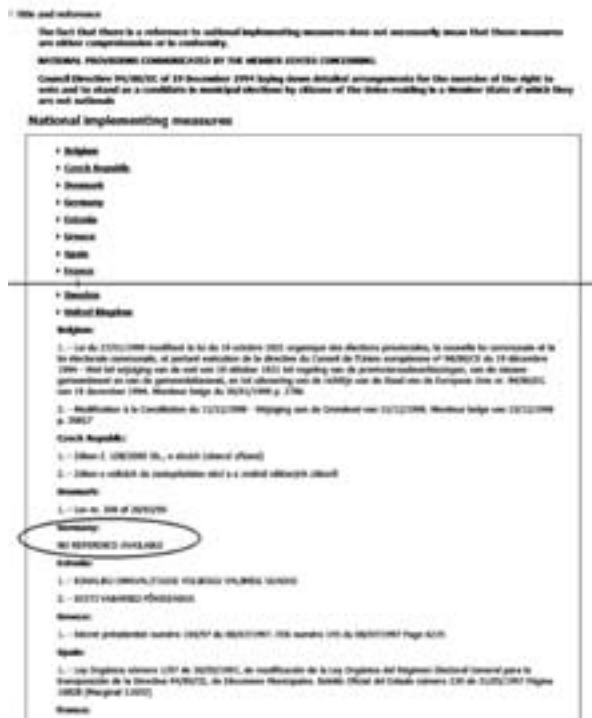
Title and reference

The fact that there is a reference to national implementing measures does not necessarily mean that those measures are either comprehensive or in conformity.

NATIONAL PROVISIONS COMMUNICATED BY THE MEMBER STATES CONCERNING:

Council Directive 94/80/EC of 19 December 1994 laying down detailed arrangements for the exercise of the right to vote and to stand as a candidate in municipal elections by citizens of the Union residing in a Member State of which they are not nationals

National implementing measures

• Belgium
• Czech Republic
• Denmark
• Germany
• Estonia
• Greece
• Spain
• France

• Sweden
• United Kingdom

Belgium:

1. - Loi du 27/01/1999 modifiant la loi du 19 octobre 1921 organique des élections provinciales, la nouvelle loi communale et la loi électorale communale, et portant exécution de la directive du Conseil de l'Union européenne n° 94/80/CE du 19 décembre 1994 - Wet tot wijziging van de wet van 19 oktober 1921 tot regeling van de provincieraadsverkiezingen, van de nieuwe gemeentewet en van de gemeentekieswet, en tot uitvoering van de richtlijn van de Raad van de Europese Unie nr. 94/80/EG van 19 december 1994, Moniteur belge du 30/01/1999 p. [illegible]

2. - Modification à la Constitution du 11/12/1998 - Wijziging aan de Grondwet van 11/12/1998, Moniteur belge van 15/12/1998 p. 39657

Czech Republic:

1. - Zákon č. 128/2000 Sb., o obcích (obecní zřízení)

2. - Zákon o volbách do zastupitelstev obcí a o změně některých zákonů

Denmark:

1. - Lov nr. 308 af 26/05/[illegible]

Germany:

NO REFERENCE AVAILABLE

Estonia:

1. - KOHALIKU OMAVALITSUSE VOLIKOGU VALIMISE SEADUS

2. - EESTI VABARIIGI PÕHISEADUS

Greece:

1. - Décret présidentiel numéro 133/97 du 08/07/1997, FEK numéro 121 du 08/07/1997 Page 6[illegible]

Spain:

1. - Ley Orgánica número 1/97 de 30/05/1997, de modificación de la Ley Orgánica del Régimen Electoral General para la transposición de la Directiva 94/80/CE, de Elecciones Municipales. Boletín Oficial del Estado número 130 de 31/05/1997 Página 16808 (Marginal 11692)

France: